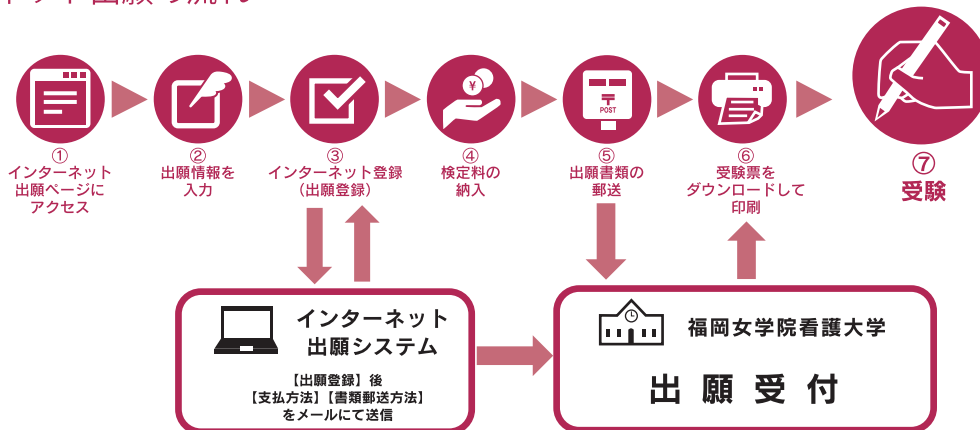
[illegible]

① インターネット 出願ページに アクセス

② 出願情報を 入力

③ インターネット登録 （出願登録）

④ 検定料の 納入

⑤ 出願書類の 郵送

⑥ 受験票を ダウンロードして 印刷

⑦ 受験

POST

インターネット 出願システム

【出願登録】後 【支払方法】【書類郵送方法】 をメールにて送信

福岡女学院看護大学

出 願 受 付